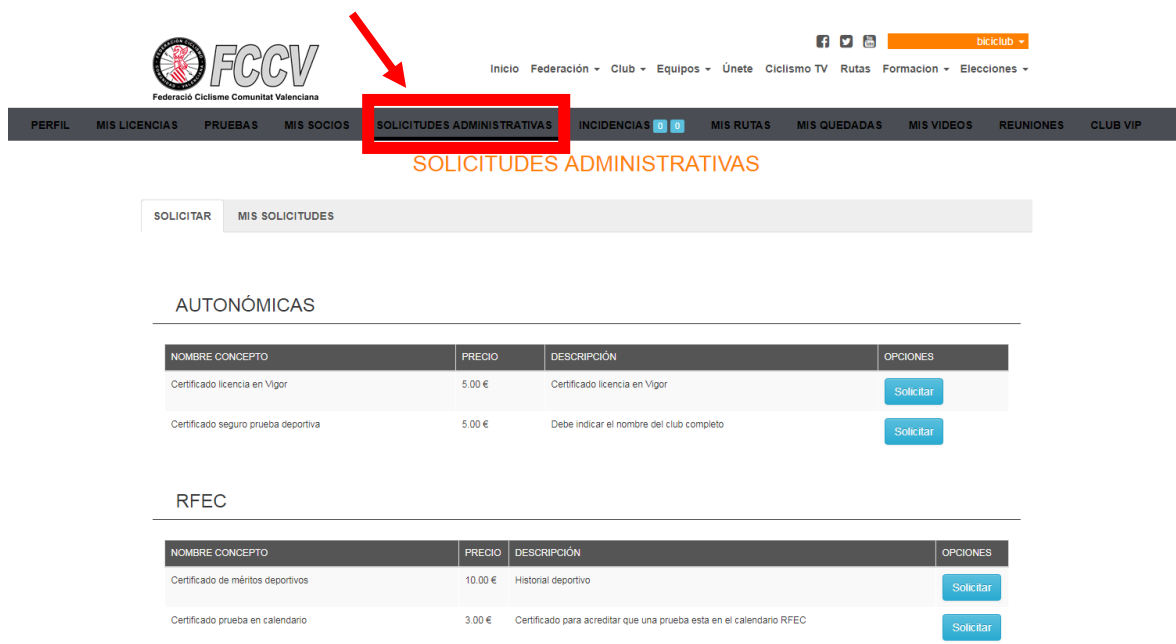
FCCV
Federació Ciclisme Comunitat Valenciana

biciclub

Inicio Federación Club Equipos Únete Ciclismo TV Rutas Formacion Elecciones

PERFIL MIS LICENCIAS PRUEBAS MIS SOCIOS SOLICITUDES ADMINISTRATIVAS INCIDENCIAS 0 0 MIS RUTAS MIS QUEDADAS MIS VIDEOS REUNIONES CLUB VIP

SOLICITUDES ADMINISTRATIVAS

SOLICITAR MIS SOLICITUDES

AUTONÓMICAS

| NOMBRE CONCEPTO | PRECIO | DESCRIPCIÓN | OPCIONES |
|---|---|---|---|
| Certificado licencia en Vigor | 5.00 € | Certificado licencia en Vigor | Solicitar |
| Certificado seguro prueba deportiva | 5.00 € | Debe indicar el nombre del club completo | Solicitar |

RFEC

| NOMBRE CONCEPTO | PRECIO | DESCRIPCIÓN | OPCIONES |
|---|---|---|---|
| Certificado de méritos deportivos | 10.00 € | Historial deportivo | Solicitar |
| Certificado prueba en calendario | 3.00 € | Certificado para acreditar que una prueba esta en el calendario RFEC | Solicitar |